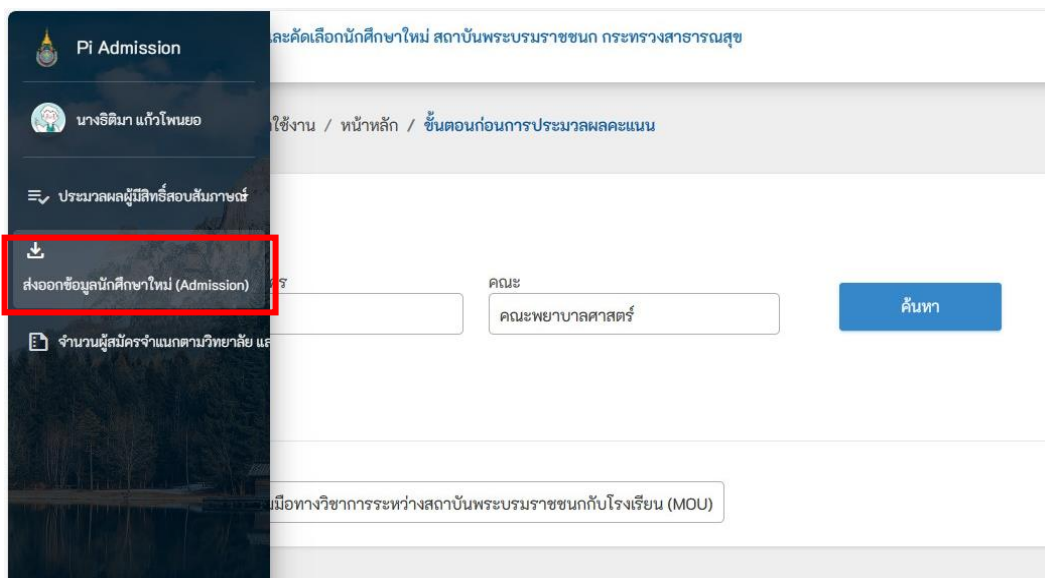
Pi Admission

นางริติมา แก้วโพนยอ

ประมวลผลผู้มีสิทธิ์สอบสัมภาษณ์

ส่งออกข้อมูลนักศึกษาใหม่ (Admission)

จำนวนผู้สมัครจำแนกตามวิทยาลัย แ

ละคัดเลือกนักศึกษาใหม่ สถาบันพระบรมราชชนก กระทรวงสาธารณสุข

ใช้งาน / หน้าหลัก / ขั้นตอนก่อนการประมวลผลคะแนน

ร

คณะ

คณะพยาบาลศาสตร์

ค้นหา

มือทางวิชาการระหว่างสถาบันพระบรมราชชนกกับโรงเรียน (MOU)